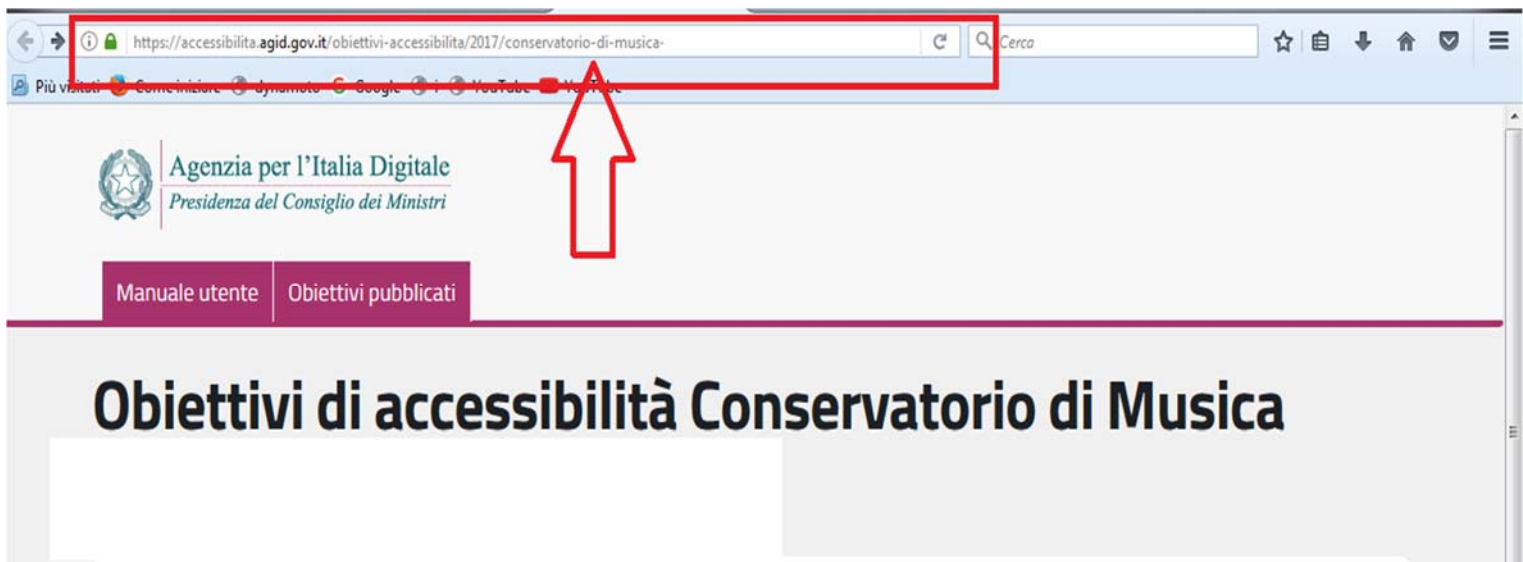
https://accessibilita.agid.gov.it/obiettivi-accessibilita/2017/conservatorio-di-musica-

Cerca

Più visitati Come iniziare dynamoto Google i YouTube YouTube

Agenzia per l'Italia Digitale
Presidenza del Consiglio dei Ministri

Manuale utente
Obiettivi pubblicati

Obiettivi di accessibilità Conservatorio di Musica